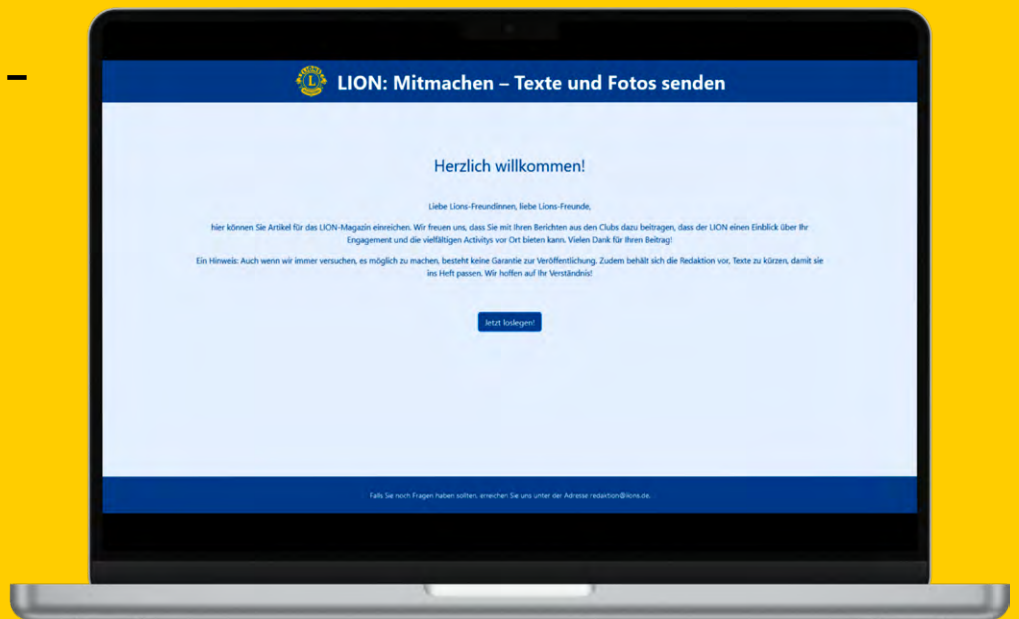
LION: Mitmachen – Texte und Fotos senden

Herzlich willkommen!

Liebe Lions-Freundinnen, liebe Lions-Freunde,

hier können Sie Artikel für das LION-Magazin einreichen. Wir freuen uns, dass Sie mit Ihren Berichten aus den Clubs dazu beitragen, dass der LION einen Einblick über Ihr Engagement und die vielfältigen Activitys vor Ort bieten kann. Vielen Dank für Ihren Beitrag!

Ein Hinweis: Auch wenn wir immer versuchen, es möglich zu machen, besteht keine Garantie zur Veröffentlichung. Zudem behält sich die Redaktion vor, Texte zu kürzen, damit sie ins Heft passen. Wir hoffen auf Ihr Verständnis!

Jetzt loslegen!

Falls Sie noch Fragen haben sollten, erreichen Sie uns unter der Adresse redaktion@lions.de.